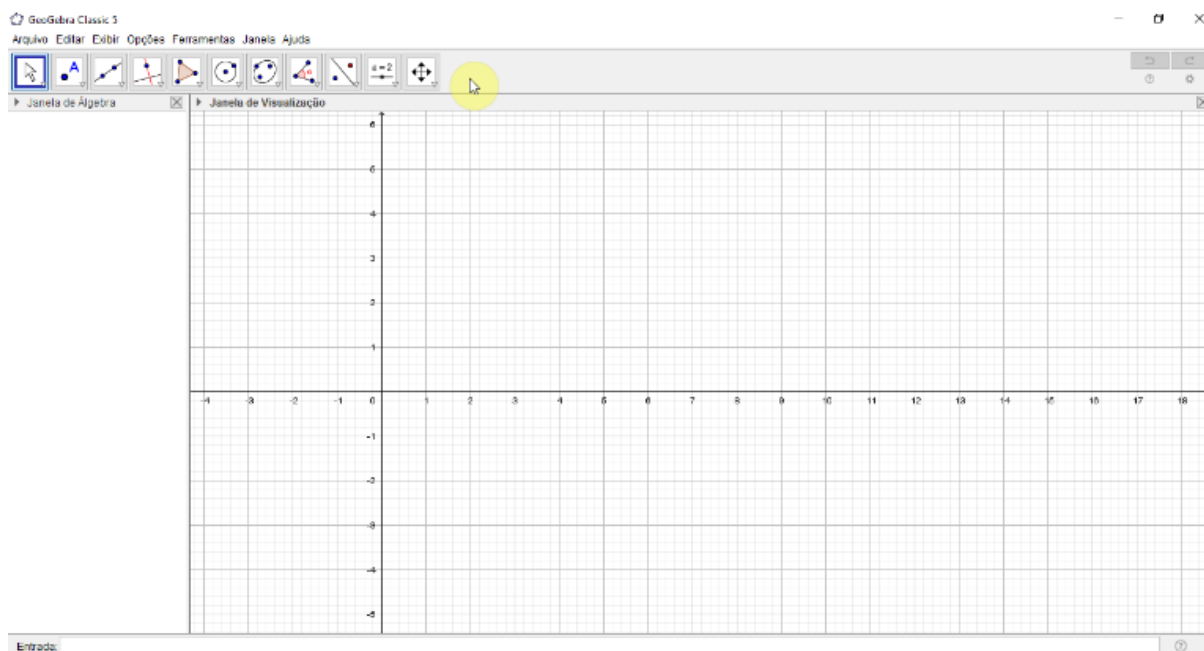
GeoGebra Classic 5

Arquivo Editar Exibir Opções Ferramentas Janela Ajuda

a = 2

Janela de Álgebra

Janela de Visualização

6
5
4
3
2
1
-4 -3 -2 -1 0 1 2 3 4 5 6 7 8 9 10 11 12 13 14 15 16 17 18
-1
-2
-3
-4
-5

Entrada: